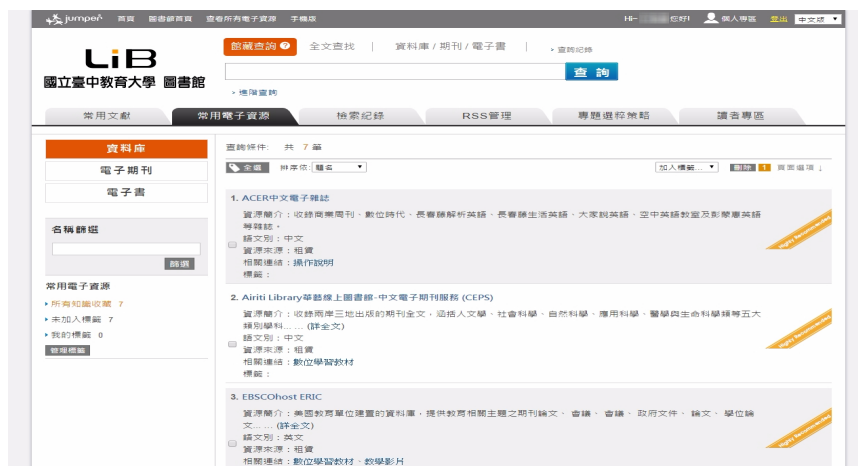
jumper 首頁 圖書館首頁 查看所有電子資源 手機版

Hi- 您好! 個人專區 登出 中文版

LiB
國立臺中教育大學 圖書館

館藏查詢 全文查找 | 資料庫 / 期刊 / 電子書 › 查詢紀錄

查 詢

› 進階查詢

常用文獻 常用電子資源 檢索紀錄 RSS管理 專題選粹策略 讀者專區

資料庫
電子期刊
電子書

名稱篩選
篩選

常用電子資源
› 所有知識收藏 7
› 未加入標籤 7
› 我的標籤 0
管理標籤

查詢條件: 共 7 筆

全選 排序依: 題名 加入標籤... 刪除 1 頁面選項

1. ACER中文電子雜誌
資源簡介:收錄商業周刊、數位時代、長春藤解析英語、長春藤生活英語、大家說英語、空中英語教室及彭蒙惠英語等雜誌。
語文別:中文
資源來源:租賃
相關連結:操作說明
標籤:

2. Airiti Library華藝線上圖書館-中文電子期刊服務 (CEPS)
資源簡介:收錄兩岸三地出版的期刊全文,涵括人文學、社會科學、自然科學、應用科學、醫學與生命科學領等五大類別學科......(詳全文)
語文別:中文
資源來源:租賃
相關連結:數位學習教材
標籤:

3. EBSCOhost ERIC
資源簡介:美國教育部單位建置的資料庫,提供教育相關主題之期刊論文、會議、會議、政府文件、論文、學位論文......(詳全文)
語文別:英文
資源來源:租賃
相關連結:數位學習教材、教學影片